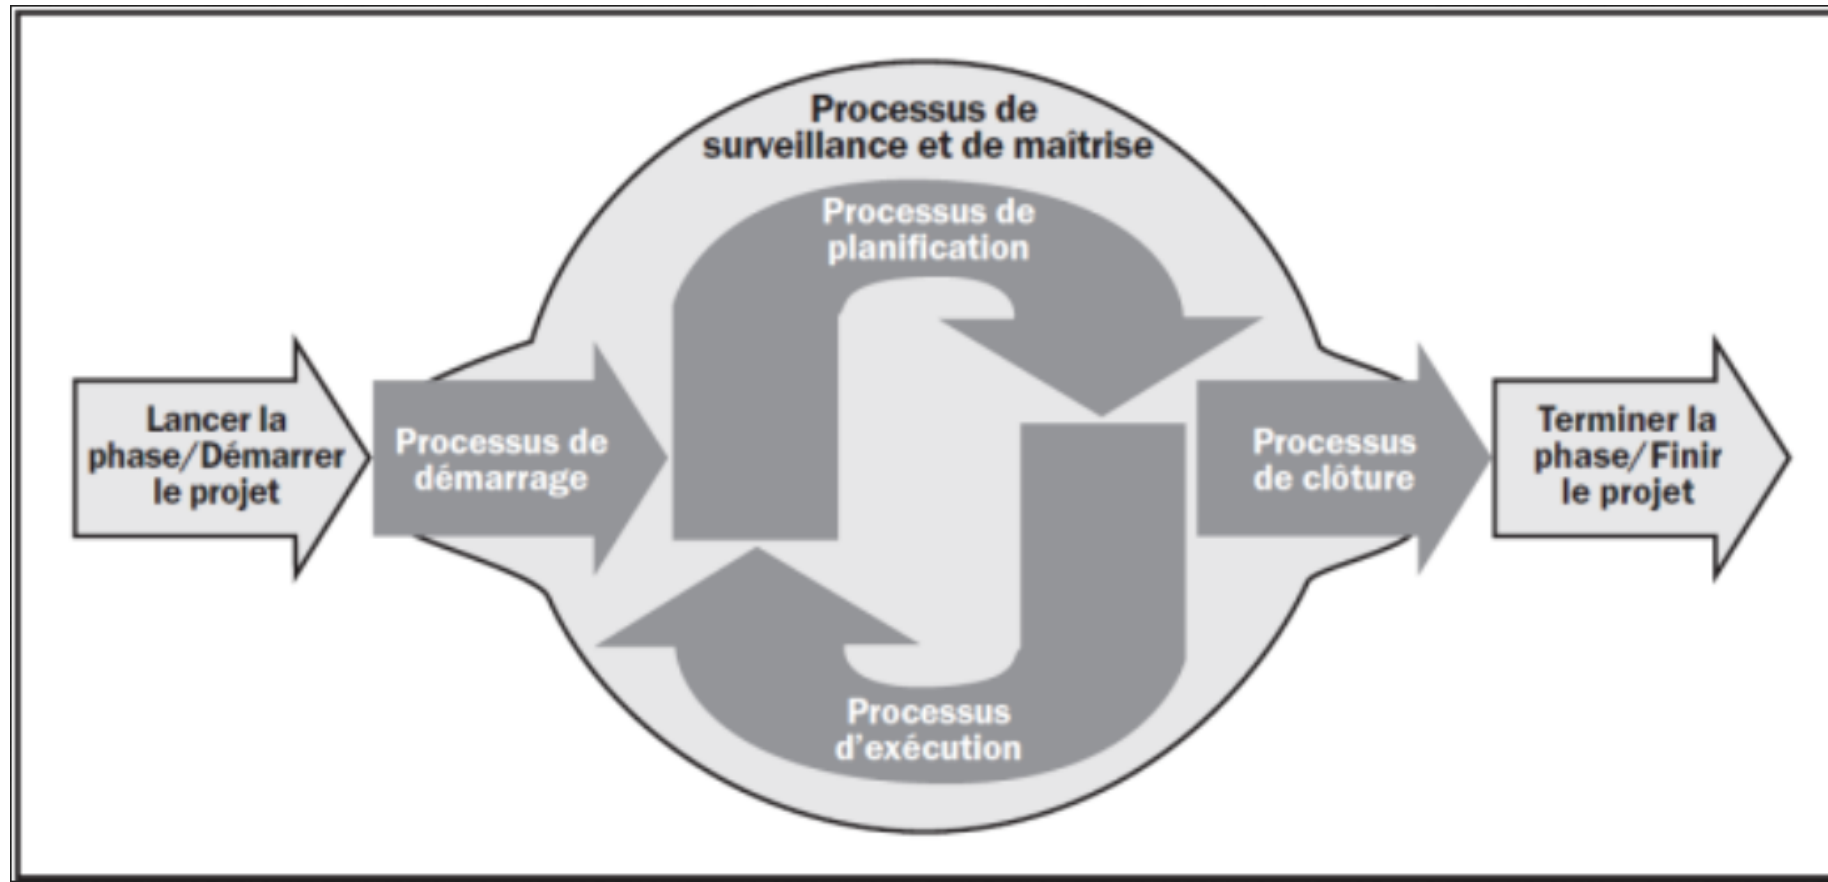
Processus de surveillance et de maîtrise

Processus de planification

Lancer la phase/Démarrer le projet

Processus de démarrage

Processus de clôture

Terminer la phase/Finir le projet

Processus d'exécution